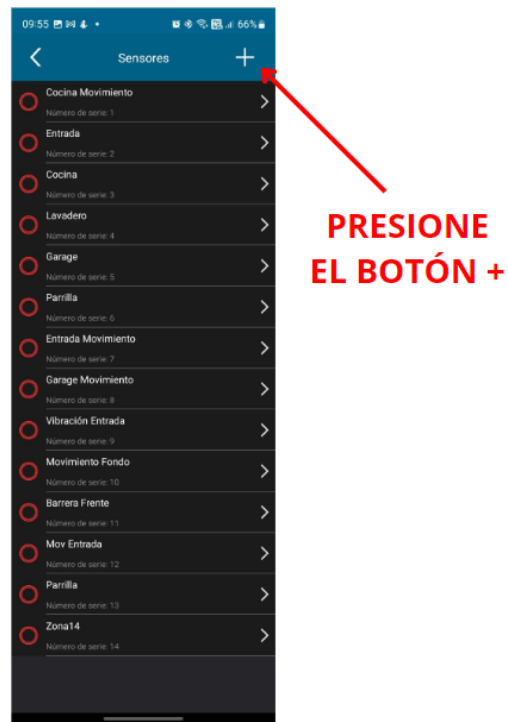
09:55 66%

Sensores +

Cocina Movimiento
Número de serie: 1

Entrada
Número de serie: 2

Cocina
Número de serie: 3

Lavadero
Número de serie: 4

Garage
Número de serie: 5

Parrilla
Número de serie: 6

Entrada Movimiento
Número de serie: 7

Garage Movimiento
Número de serie: 8

Vibración Entrada
Número de serie: 9

Movimiento Fondo
Número de serie: 10

Barrera Frente
Número de serie: 11

Mov Entrada
Número de serie: 12

Parrilla
Número de serie: 13

Zona14
Número de serie: 14

PRESIONE EL BOTÓN +